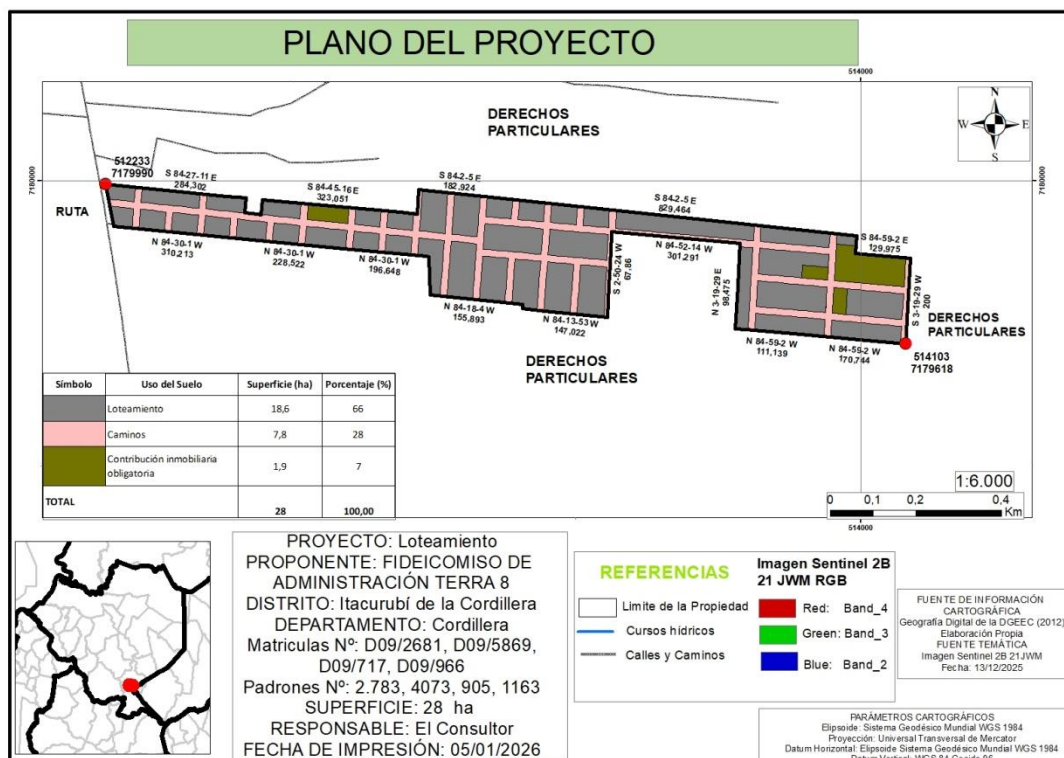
PLANO DEL PROYECTO

514000

7180000

7180000

N
W E
S

DERECHOS PARTICULARES

512233
7179990

RUTA

S 84-27-11 E
284,302

S 84-45-16 E
323,051

S 84-2-5 E
182,924

S 84-2-5 E
829,464

S 84-59-2 E
129,975

N 84-30-1 W
310,213

N 84-30-1 W
228,522

N 84-30-1 W
196,648

S 2-50-24 W
67,86

N 84-52-14 W
301,291

N 3-19-29 E
98,475

S 3-19-29 W
200

DERECHOS PARTICULARES

N 84-18-4 W
155,893

N 84-13-53 W
147,022

N 84-59-2 W
111,139

N 84-59-2 W
170,744

514103
7179618

DERECHOS PARTICULARES

| Símbolo | Uso del Suelo | Superficie (ha) | Porcentaje (%) |
|---|---|---|---|
| | Loteamiento | 18,6 | 66 |
| | Caminos | 7,8 | 28 |
| | Contribución inmobiliaria obligatoria | 1,9 | 7 |
| TOTAL | | 28 | 100,00 |

1:6.000
0 0,1 0,2 0,4 Km
514000

PROYECTO: Loteamiento
PROPONENTE: FIDEICOMISO DE ADMINISTRACIÓN TERRA 8
DISTRITO: Itacurubí de la Cordillera
DEPARTAMENTO: Cordillera
Matriculas Nº: D09/2681, D09/5869, D09/717, D09/966
Padrones Nº: 2.783, 4073, 905, 1163
SUPERFICIE: 28 ha
RESPONSABLE: El Consultor
FECHA DE IMPRESIÓN: 05/01/2026

REFERENCIAS
Limite de la Propiedad
Cursos hídricos
Calles y Caminos

Imagen Sentinel 2B 21 JWM RGB
Red: Band_4
Green: Band_3
Blue: Band_2

FUENTE DE INFORMACIÓN CARTOGRÁFICA
Geografía Digital de la DGEEC (2012)
Elaboración Propia
FUENTE TEMÁTICA
Imagen Sentinel 2B 21JWM
Fecha: 13/12/2025

PARÁMETROS CARTOGRÁFICOS
Elipsoide: Sistema Geodésico Mundial WGS 1984
Proyección: Universal Transversal de Mercator
Datum Horizontal: Elipsoide Sistema Geodésico Mundial WGS 1984
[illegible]